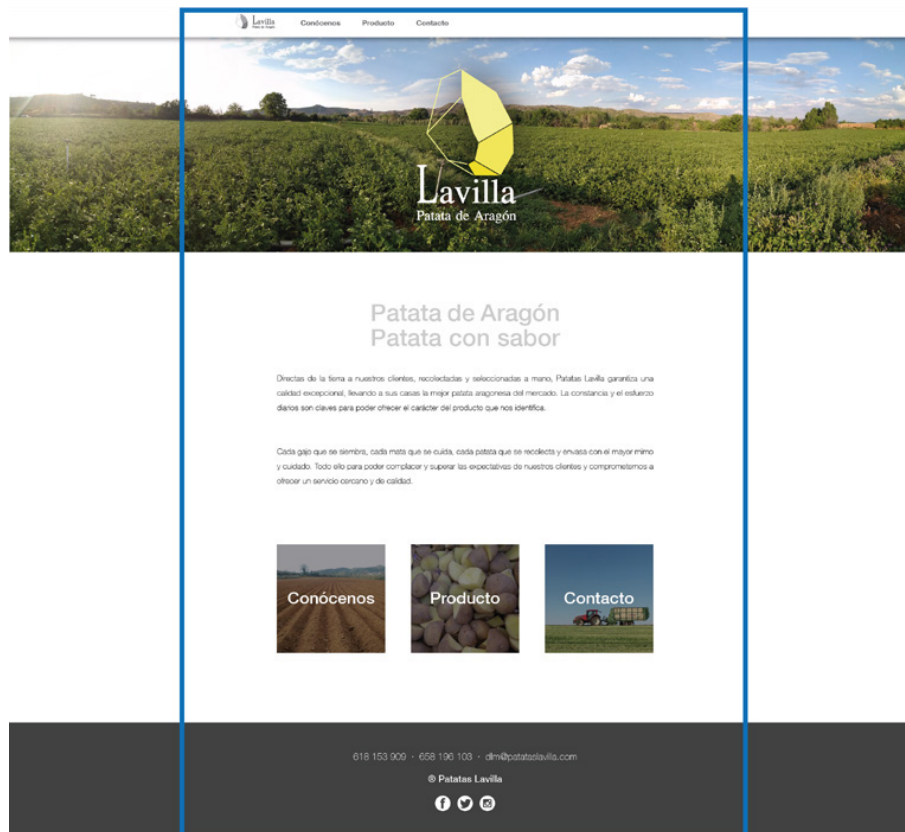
Lavilla Patata de Aragón Conócenos Producto Contacto

Lavilla
Patata de Aragón

Patata de Aragón
Patata con sabor

Directas de la tierra a nuestros clientes, recolectadas y seleccionadas a mano, Patatas Lavilla garantiza una calidad excepcional, llevando a sus casas la mejor patata aragonesa del mercado. La constancia y el esfuerzo diarios son claves para poder ofrecer el carácter del producto que nos identifica.

Cada gajo que se siembra, cada mata que se cuida, cada patata que se recolecta y envasa con el mayor mimo y cuidado. Todo ello para poder complacer y superar las expectativas de nuestros clientes y comprometernos a ofrecer un servicio cercano y de calidad.

Conócenos

Producto

Contacto

618 153 909 · 658 196 103 · dlm@patataslavilla.com

® Patatas Lavilla